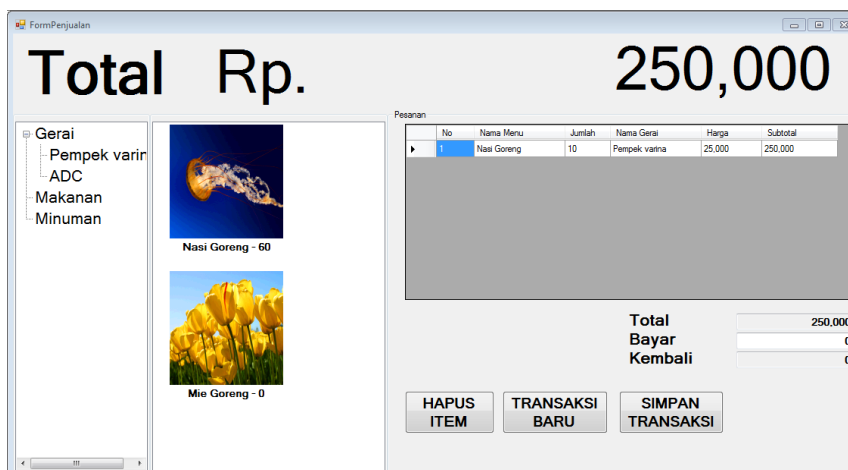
FormPenjualan

Total Rp.

250,000

Gerai
Pempek varir
ADC
Makanan
Minuman

Nasi Goreng - 60

Mie Goreng - 0

Pesanan

| | No | Nama Menu | Jumlah | Nama Gerai | Harga | Subtotal |
|---|---|---|---|---|---|---|
| ▸ | 1 | Nasi Goreng | 10 | Pempek varina | 25,000 | 250,000 |

Total 250,000
Bayar 0
Kembali 0

HAPUS ITEM

TRANSAKSI BARU

SIMPAN TRANSAKSI